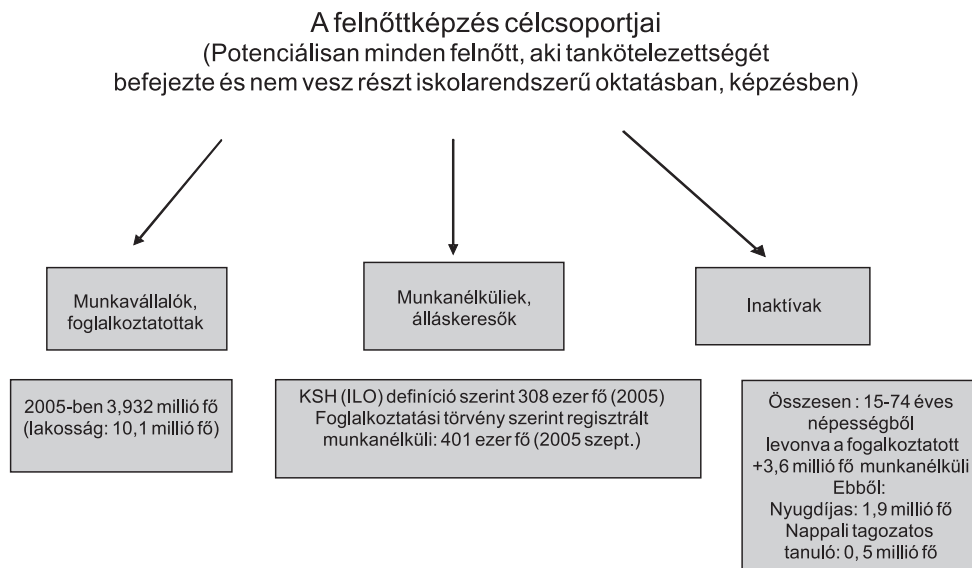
A felnőttképzés célcsoportjai
(Potenciálisan minden felnőtt, aki tankötelezettségét befejezte és nem vesz részt iskolarendszerű oktatásban, képzésben)

Munkavállalók, foglalkoztatottak

Munkanélküliek, álláskeresők

Inaktívak

2005-ben 3,932 millió fő (lakosság: 10,1 millió fő)

KSH (ILO) definíció szerint 308 ezer fő (2005)
Foglalkoztatási törvény szerint regisztrált munkanélküli: 401 ezer fő (2005 szept.)

Összesen : 15-74 éves népességből levonva a fogalkoztatott +3,6 millió fő munkanélküli
Ebből:
Nyugdíjas: 1,9 millió fő
Nappali tagozatos tanuló: 0, 5 millió fő